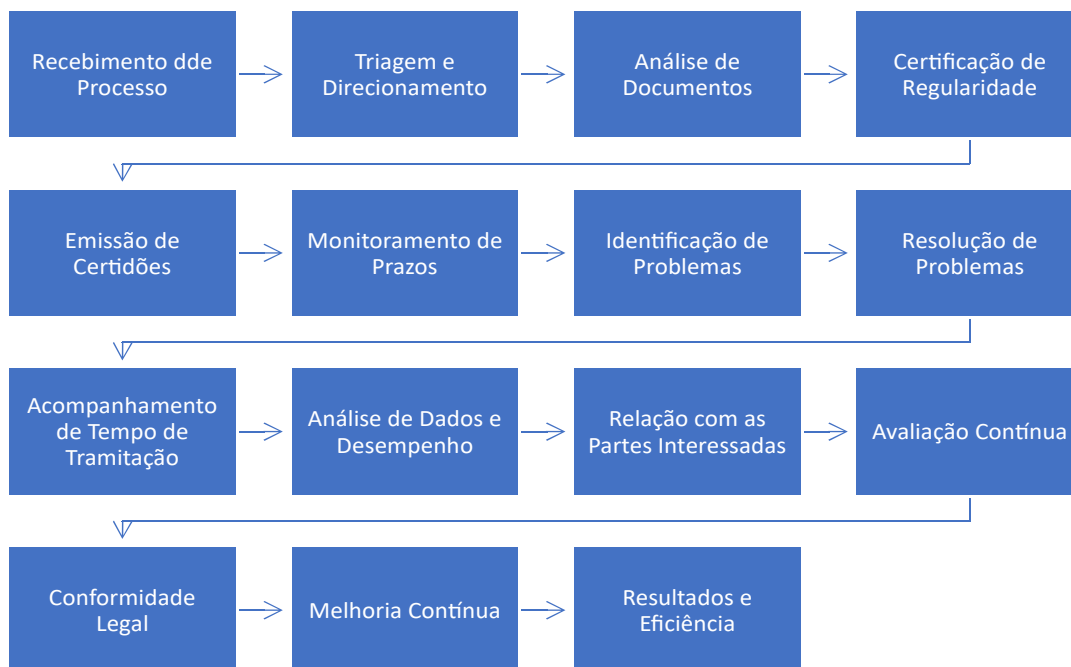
Recebimento dde Processo

Triagem e Direcionamento

Análise de Documentos

Certificação de Regularidade

Emissão de Certidões

Monitoramento de Prazos

Identificação de Problemas

Resolução de Problemas

Acompanhamento de Tempo de Tramitação

Análise de Dados e Desempenho

Relação com as Partes Interessadas

Avaliação Contínua

Conformidade Legal

Melhoria Contínua

Resultados e Eficiência